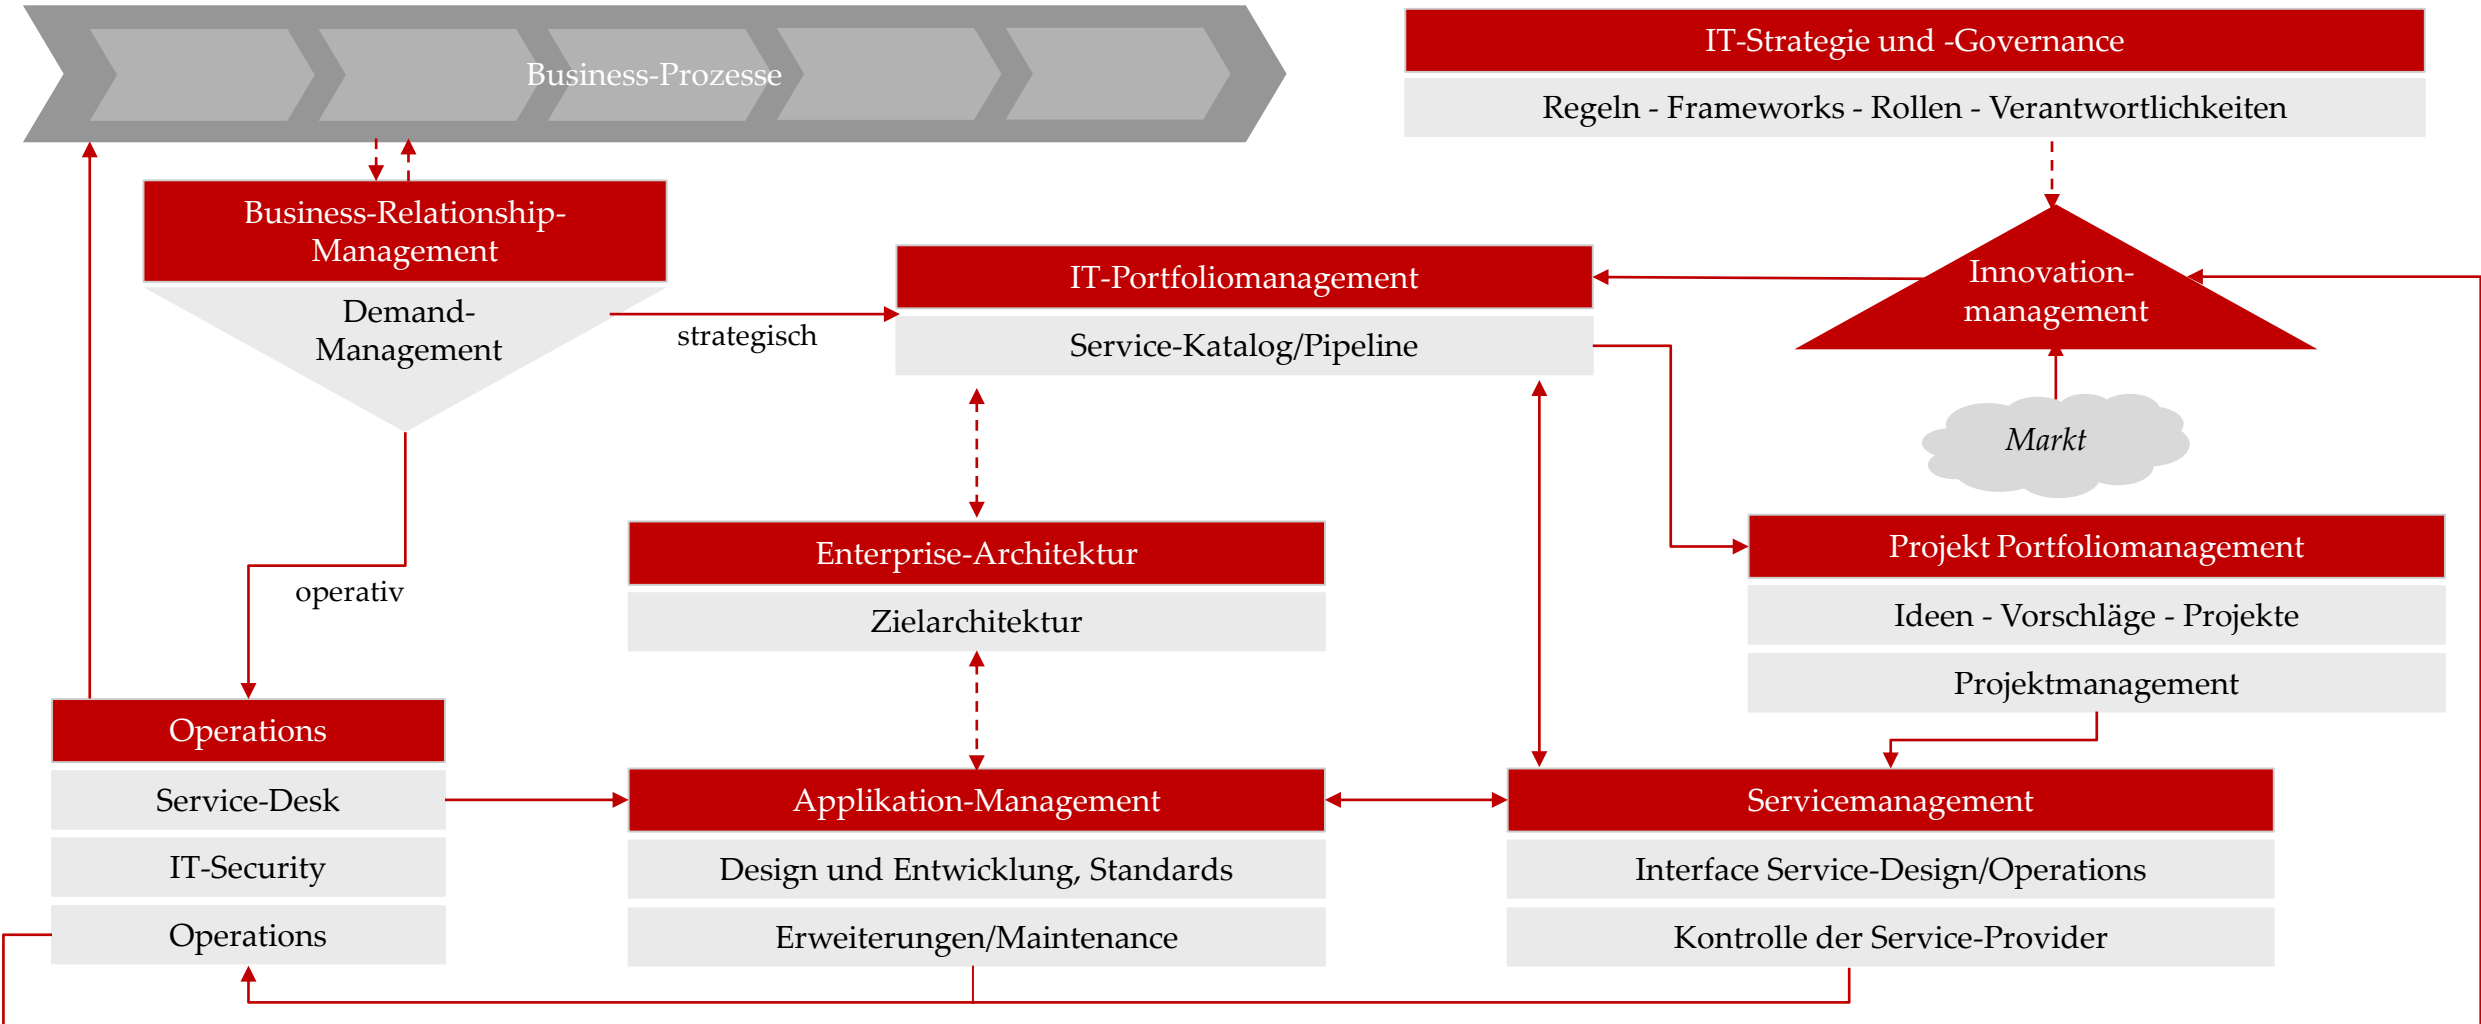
Business-Prozesse

IT-Strategie und -Governance

Regeln - Frameworks - Rollen - Verantwortlichkeiten

Business-Relationship-Management

Demand-Management

strategisch

IT-Portfoliomanagement

Service-Katalog/Pipeline

Innovation-management

Markt

Enterprise-Architektur

Zielarchitektur

Projekt Portfoliomanagement

Ideen - Vorschläge - Projekte

Projektmanagement

operativ

Operations

Service-Desk

IT-Security

Operations

Applikation-Management

Design und Entwicklung, Standards

Erweiterungen/Maintenance

Servicemanagement

Interface Service-Design/Operations

Kontrolle der Service-Provider